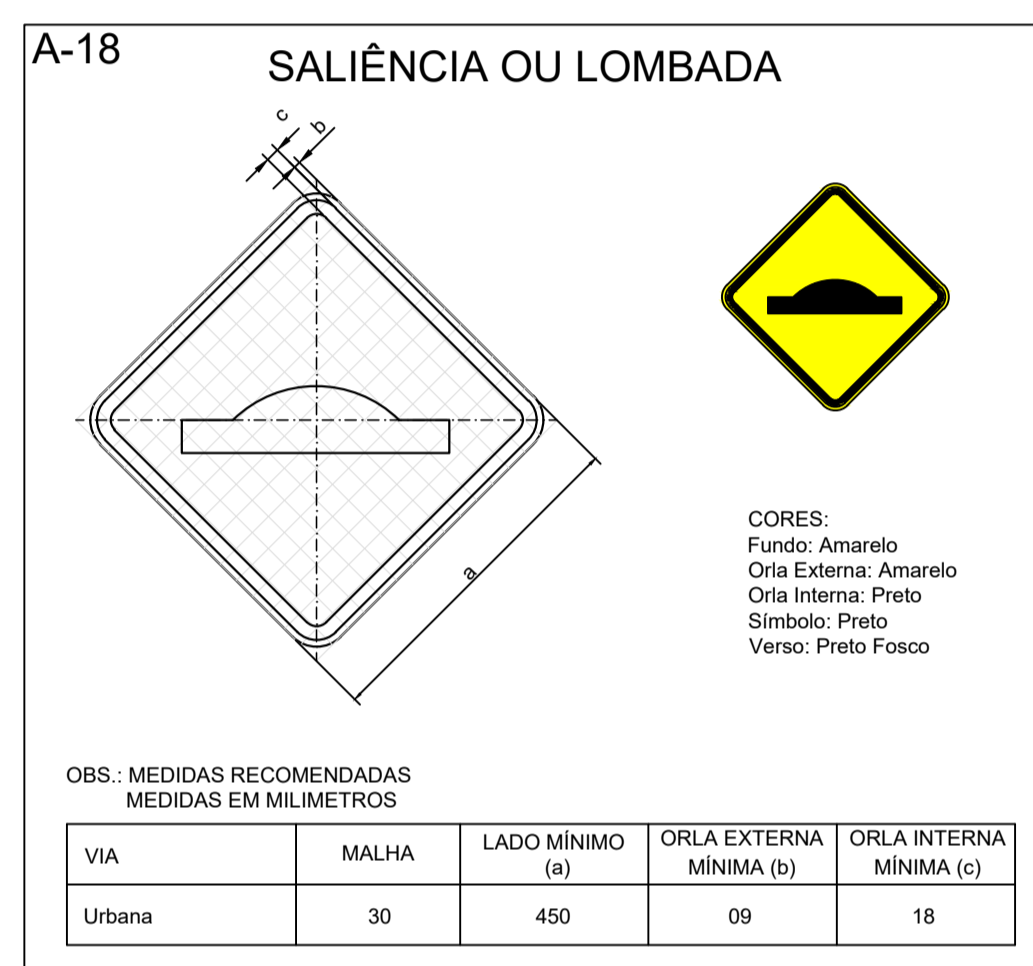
A-18

SALIÊNCIA OU LOMBADA

c
b

a

CORES:
Fundo: Amarelo
Orla Externa: Amarelo
Orla Interna: Preto
Símbolo: Preto
Verso: Preto Fosco

OBS.: MEDIDAS RECOMENDADAS
MEDIDAS EM MILIMETROS

| VIA | MALHA | LADO MÍNIMO (a) | ORLA EXTERNA MÍNIMA (b) | ORLA INTERNA MÍNIMA (c) |
|---|---|---|---|---|
| Urbana | 30 | 450 | 09 | 18 |